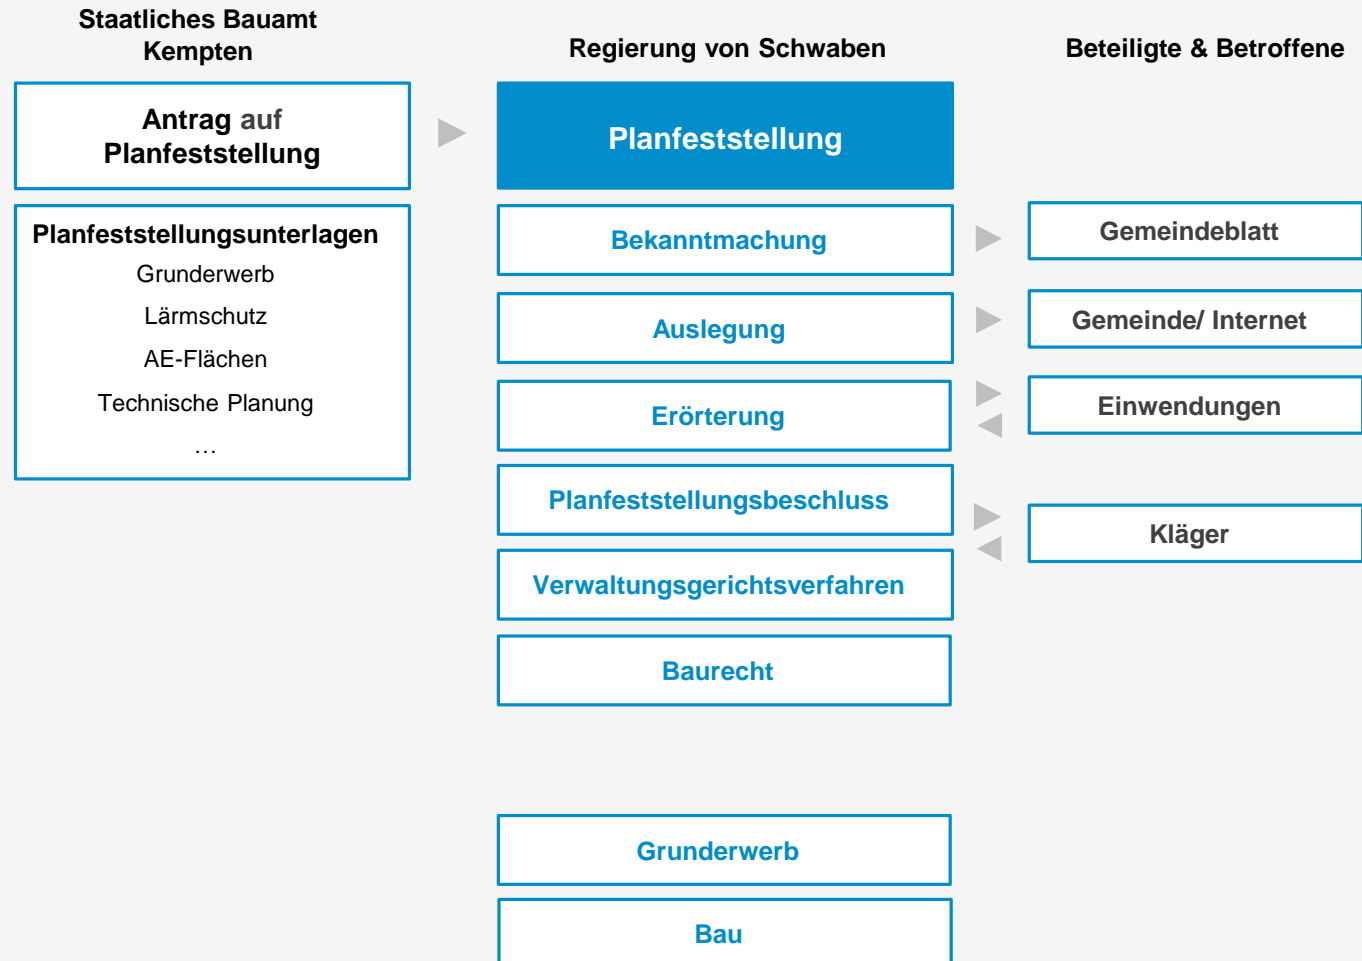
Staatliches Bauamt Kempten

Regierung von Schwaben

Beteiligte & Betroffene

Antrag auf Planfeststellung

Planfeststellung

Planfeststellungsunterlagen
Grunderwerb
Lärmschutz
AE-Flächen
Technische Planung
...

Bekanntmachung

Gemeindeblatt

Auslegung

Gemeinde/ Internet

Erörterung

Einwendungen

Planfeststellungsbeschluss

Kläger

Verwaltungsgerichtsverfahren

Baurecht

Grunderwerb

Bau